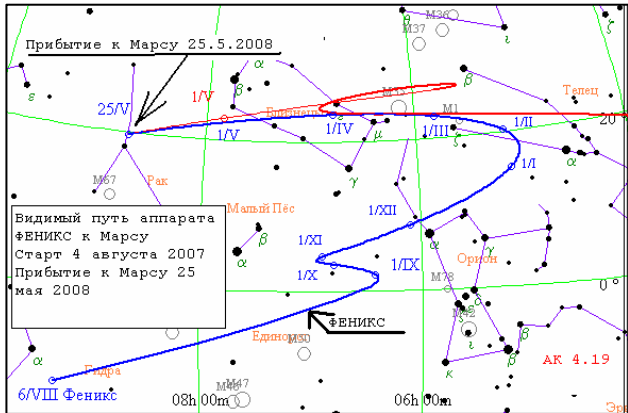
Прибытие к Марсу 25.5.2008

25/V

1/V

1/V

Близнецы

1/IV

1/III

1/II

Телец

20

M36

M37

M35

M1

β

α

ε

β

μ

γ

ζ

ι

ζ

α

1/I

M67

Рак

Малый Пёс

β

α

1/XII

1/XI

1/X

1/IX

Видимый путь аппарата ФЕНИКС к Марсу Старт 4 августа 2007 Прибытие к Марсу 25 мая 2008

Орион

M78

M42

0°

ФЕНИКС

Единорог

M50

α

Гидра

6/VIII Феникс

M47

08h 00m

06h 00m

AK 4.19

Эри